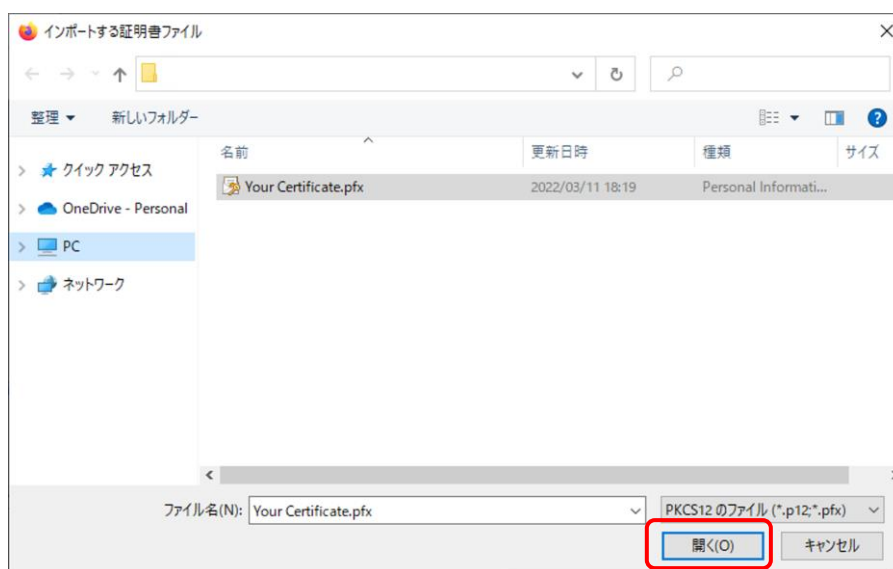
インポートする証明書ファイル

整理 ▾ 新しいフォルダー

クイック アクセス
OneDrive - Personal
PC
ネットワーク

| 名前 | 更新日時 | 種類 | サイズ |
|---|---|---|---|
| Your Certificate.pfx | 2022/03/11 18:19 | Personal Informati... | |

ファイル名(N): Your Certificate.pfx
PKCS12 のファイル (*.p12;*.pfx)
開く(O)
キャンセル